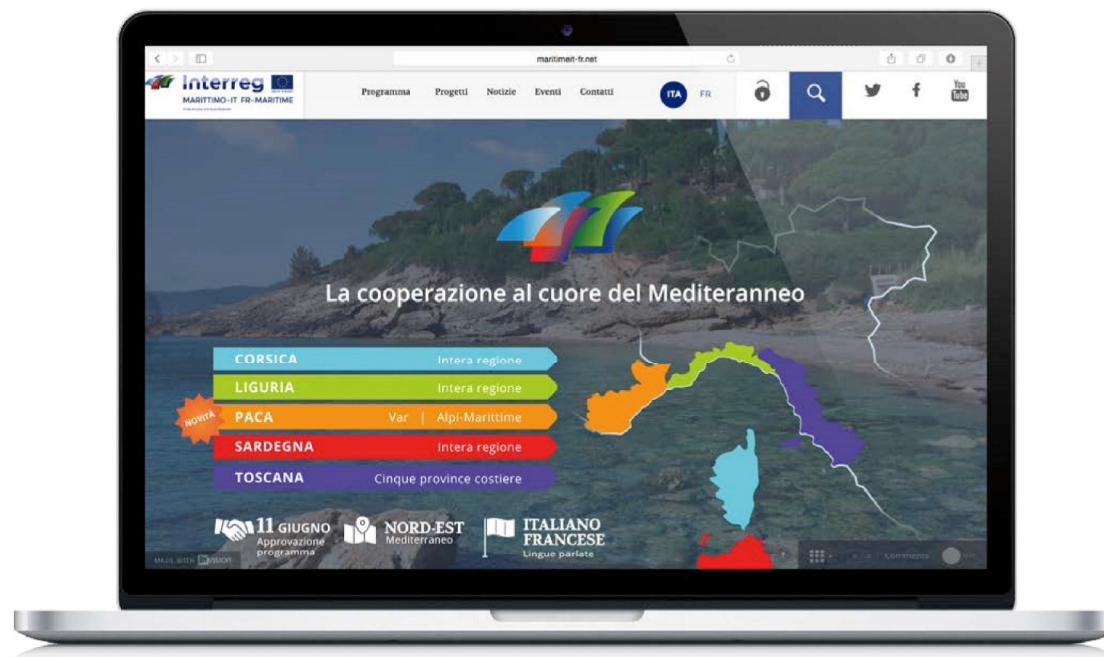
maritimeit-fr.net

Interreg
MARITTIMO-IT FR-MARITIME

Programma Progetti Notizie Eventi Contatti

ITA FR

You Tube

La cooperazione al cuore del Mediteranneo

CORSICA Intera regione
LIGURIA Intera regione
NOVITÀ
PACA Var | Alpi-Marittime
SARDEGNA Intera regione
TOSCANA Cinque province costiere

11 GIUGNO Approvazione programma
NORD-EST Mediterraneo
ITALIANO FRANCESE Lingue parlate

MADE WITH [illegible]

Comments